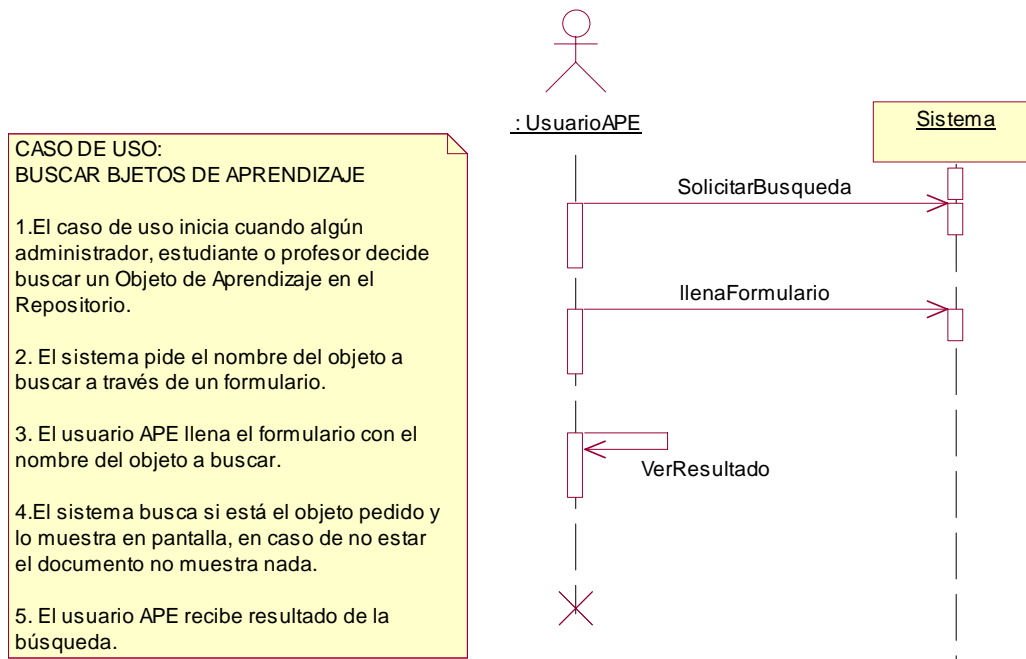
: UsuarioAPE

Sistema

CASO DE USO:
BUSCAR BJETOS DE APRENDIZAJE

1.El caso de uso inicia cuando algún administrador, estudiante o profesor decide buscar un Objeto de Aprendizaje en el Repositorio.

2. El sistema pide el nombre del objeto a buscar a través de un formulario.

3. El usuario APE llena el formulario con el nombre del objeto a buscar.

4.El sistema busca si está el objeto pedido y lo muestra en pantalla, en caso de no estar el documento no muestra nada.

5. El usuario APE recibe resultado de la búsqueda.

SolicitarBusqueda

llenaFormulario

VerResultado